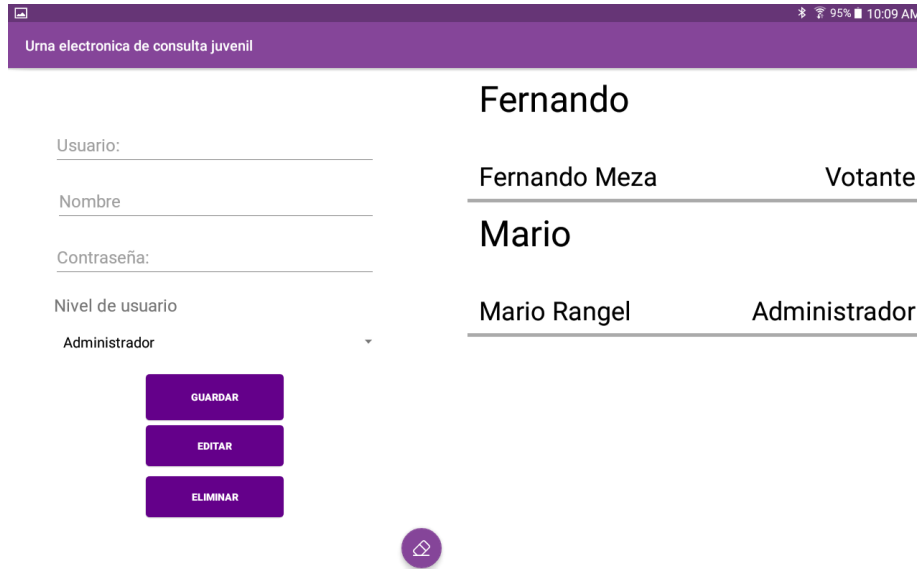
95% 10:09 AM

Urna electronica de consulta juvenil

Usuario:

Nombre

Contraseña:

Nivel de usuario

Administrador

GUARDAR

EDITAR

ELIMINAR

Fernando

Fernando Meza Votante

Mario

Mario Rangel Administrador